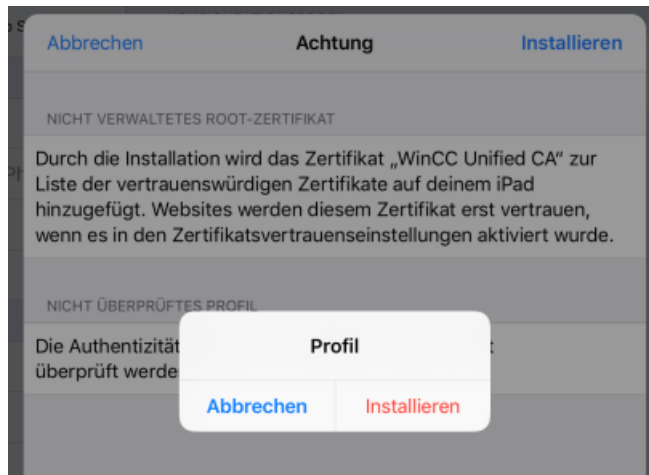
Abbrechen Achtung Installieren

NICHT VERWALTETES ROOT-ZERTIFIKAT

Durch die Installation wird das Zertifikat „WinCC Unified CA" zur Liste der vertrauenswürdigen Zertifikate auf deinem iPad hinzugefügt. Websites werden diesem Zertifikat erst vertrauen, wenn es in den Zertifikatsvertrauenseinstellungen aktiviert wurde.

NICHT ÜBERPRÜFTES PROFIL

Die Authentizität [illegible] t überprüft werde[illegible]

Profil

Abbrechen Installieren